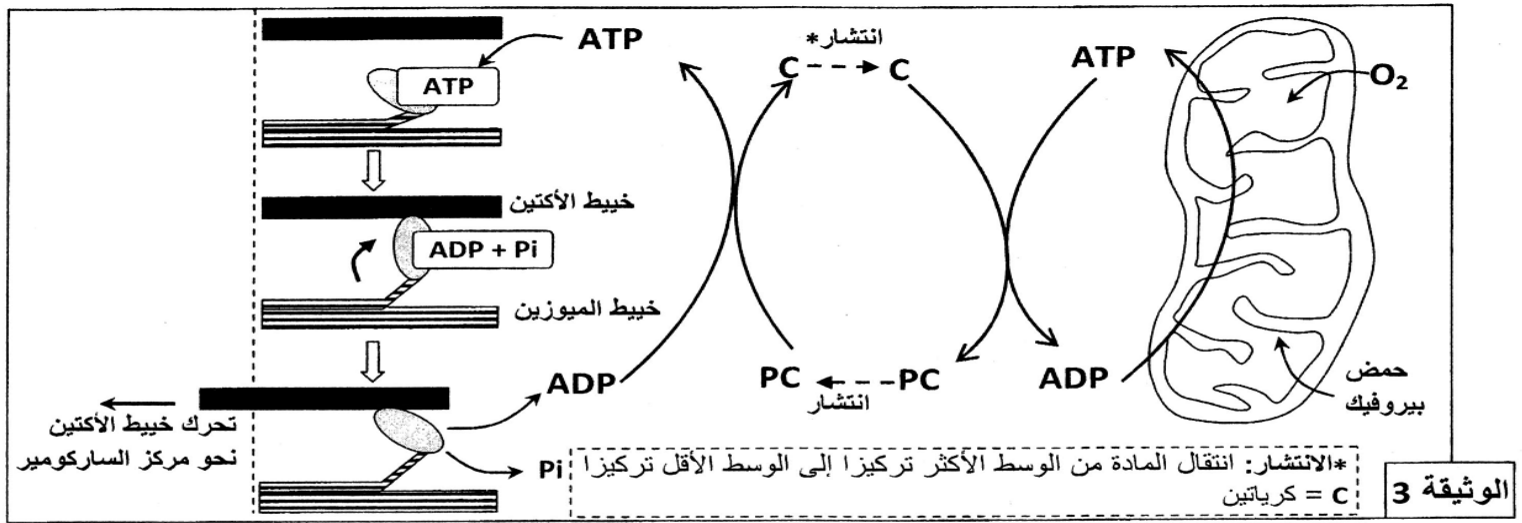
ATP

ATP

خيط الأكتين

ADP + Pi

خيط الميوزين

تحرك خيط الأكتين نحو مركز الساركومير

ADP

Pi

انتشار*

C - - → C

PC ← - - PC

انتشار

ATP

$O_2$

ADP

حمض بيروفيك

*الانتشار: انتقال المادة من الوسط الأكثر تركيزا إلى الوسط الأقل تركيزا
C = كرياتين

الوثيقة 3